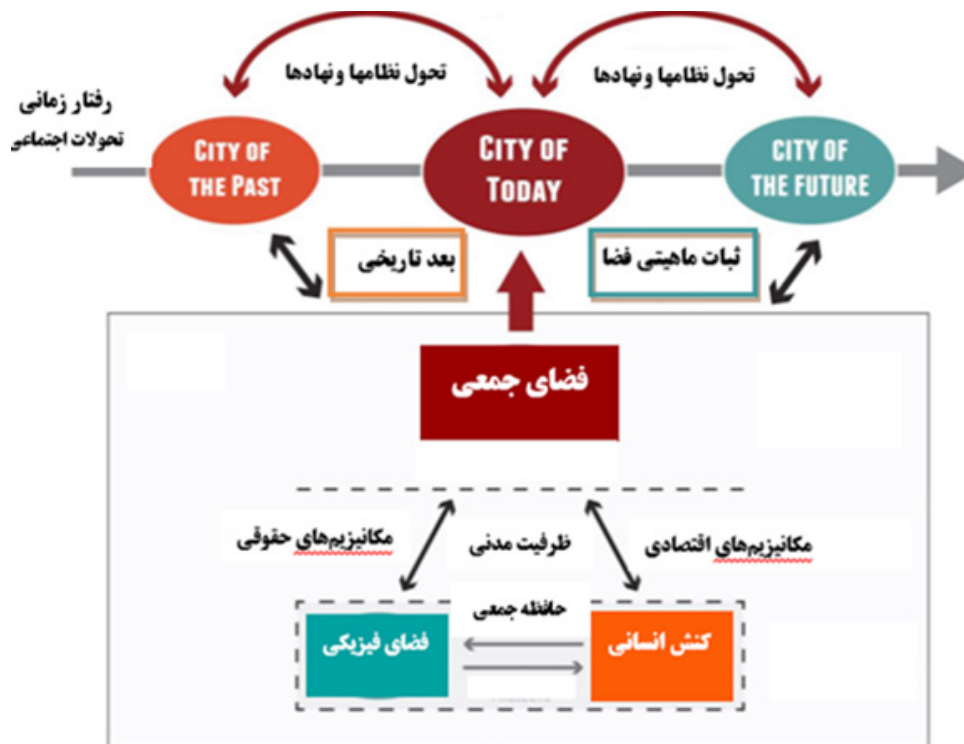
تحول نظامها و نهادها

تحول نظامها و نهادها

رفتار زمانی
تحولات اجتماعی

CITY OF THE PAST

CITY OF TODAY

CITY OF THE FUTURE

بعد تاریخی

ثبات ماهیتی فضا

فضای جمعی

مکانیزم‌های حقوقی

ظرفیت مدنی

مکانیزم‌های اقتصادی

حافظه جمعی

فضای فیزیکی

کنش انسانی